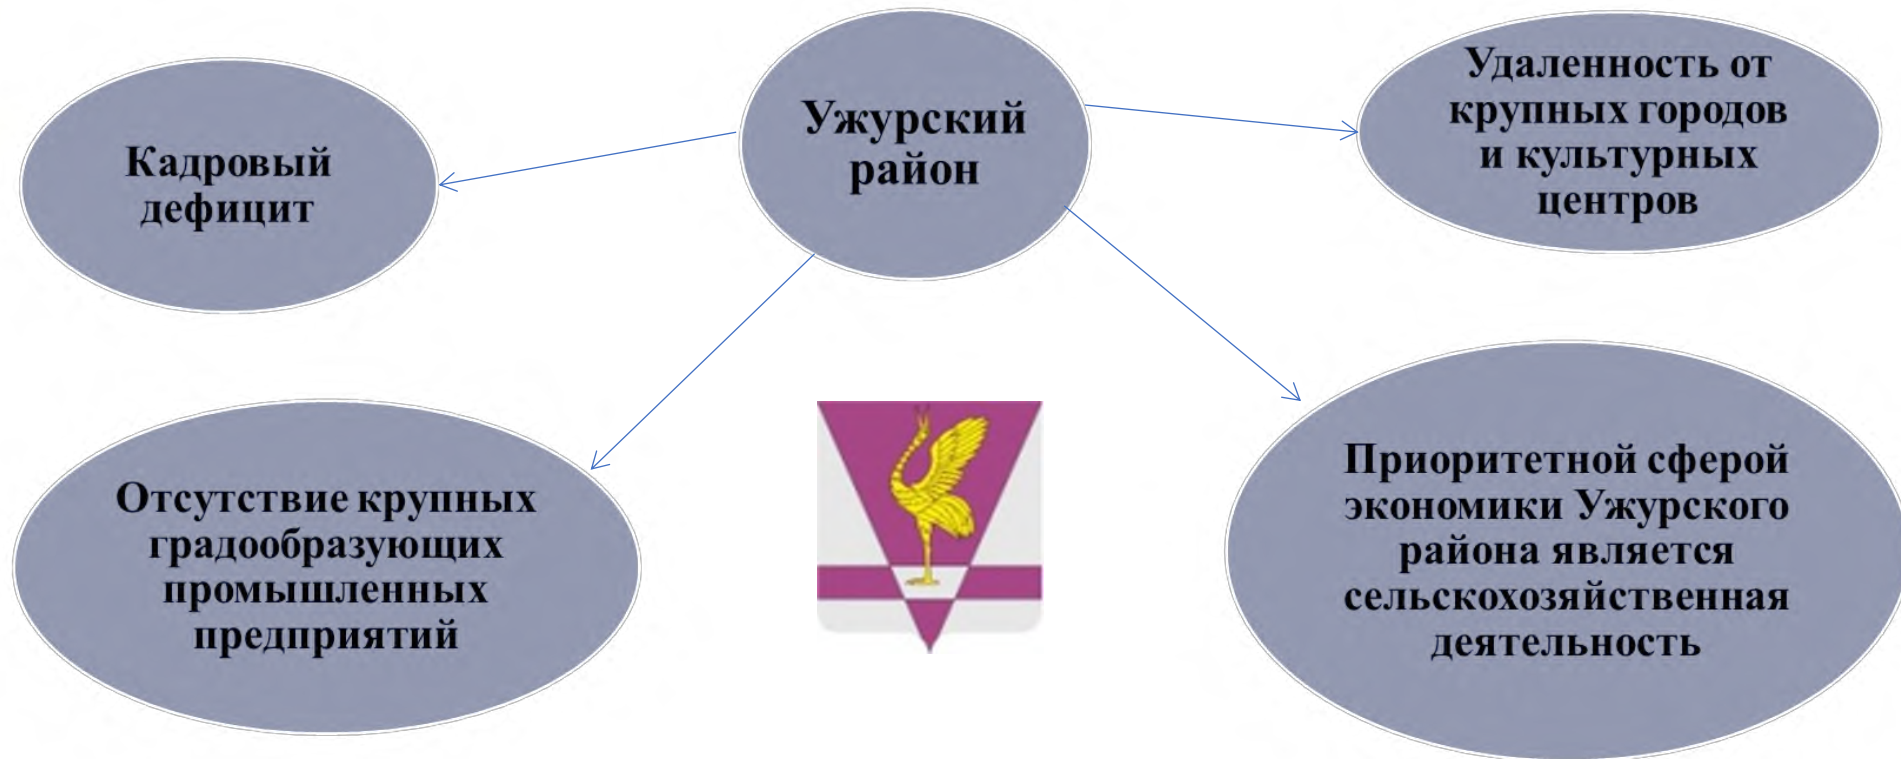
Ужурский район

Кадровый дефицит

Удаленность от крупных городов и культурных центров

Отсутствие крупных градообразующих промышленных предприятий

Приоритетной сферой экономики Ужурского района является сельскохозяйственная деятельность